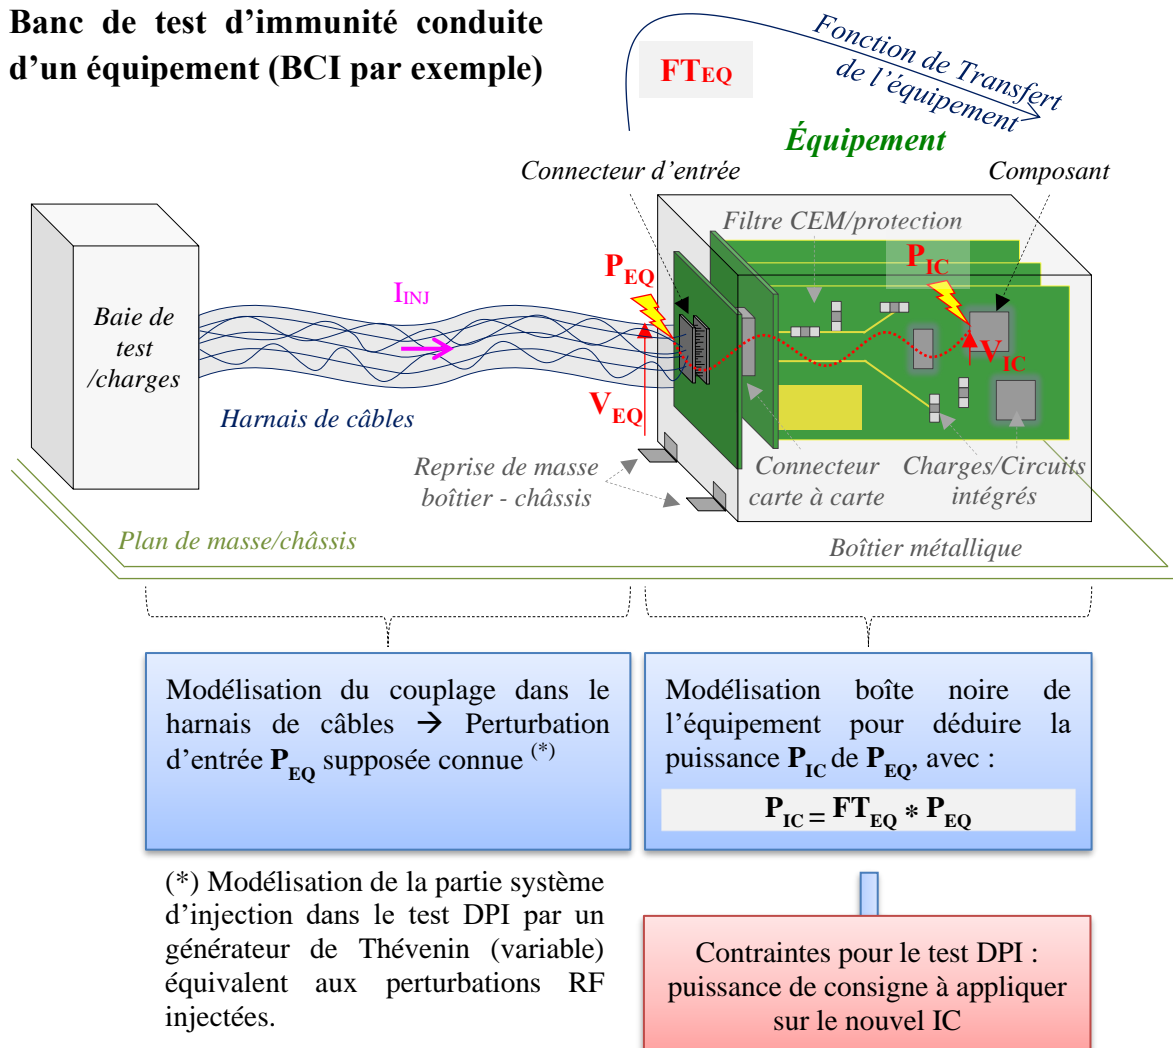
Banc de test d'immunité conduite d'un équipement (BCI par exemple)

$FT_{EQ}$

Fonction de Transfert de l'équipement

Équipement

Connecteur d'entrée

Composant

Filtre CEM/protection

$P_{EQ}$

$P_{IC}$

$I_{INJ}$

Baie de test /charges

$V_{EQ}$

$V_{IC}$

Harnais de câbles

Reprise de masse boîtier - châssis

Connecteur carte à carte

Charges/Circuits intégrés

Plan de masse/châssis

Boîtier métallique

Modélisation du couplage dans le harnais de câbles → Perturbation d'entrée $P_{EQ}$ supposée connue (*)

Modélisation boîte noire de l'équipement pour déduire la puissance $P_{IC}$ de $P_{EQ}$, avec :

$P_{IC} = FT_{EQ} * P_{EQ}$

(*) Modélisation de la partie système d'injection dans le test DPI par un générateur de Thévenin (variable) équivalent aux perturbations RF injectées.

Contraintes pour le test DPI : puissance de consigne à appliquer sur le nouvel IC